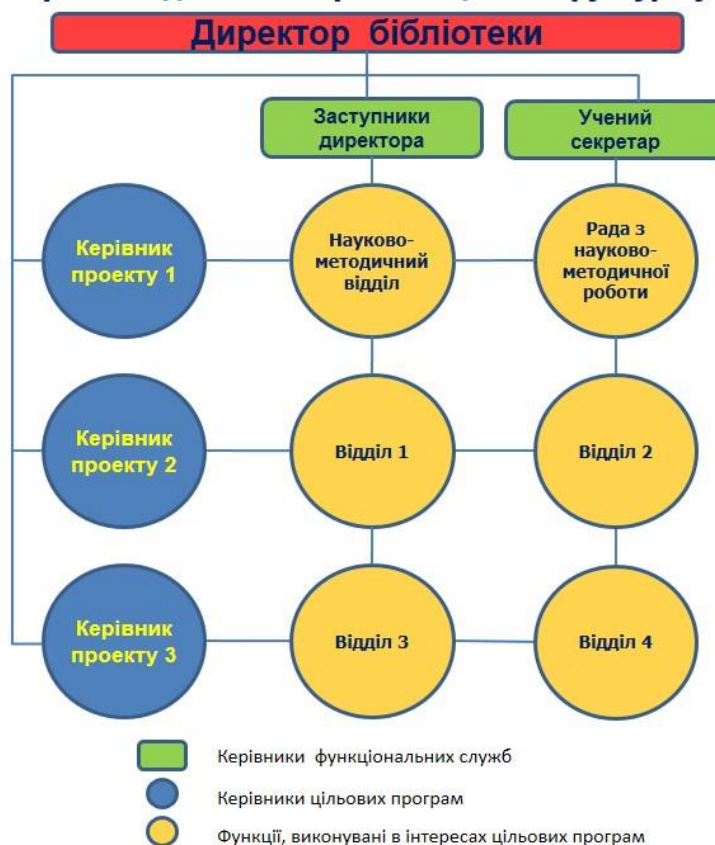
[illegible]

Директор бібліотеки

Заступники директора

Учений секретар

Керівник проекту 1

Науково-методичний відділ

Рада з науково-методичної роботи

Керівник проекту 2

Відділ 1

Відділ 2

Керівник проекту 3

Відділ 3

Відділ 4

Керівники функціональних служб

Керівники цільових програм

Функції, виконувані в інтересах цільових програм